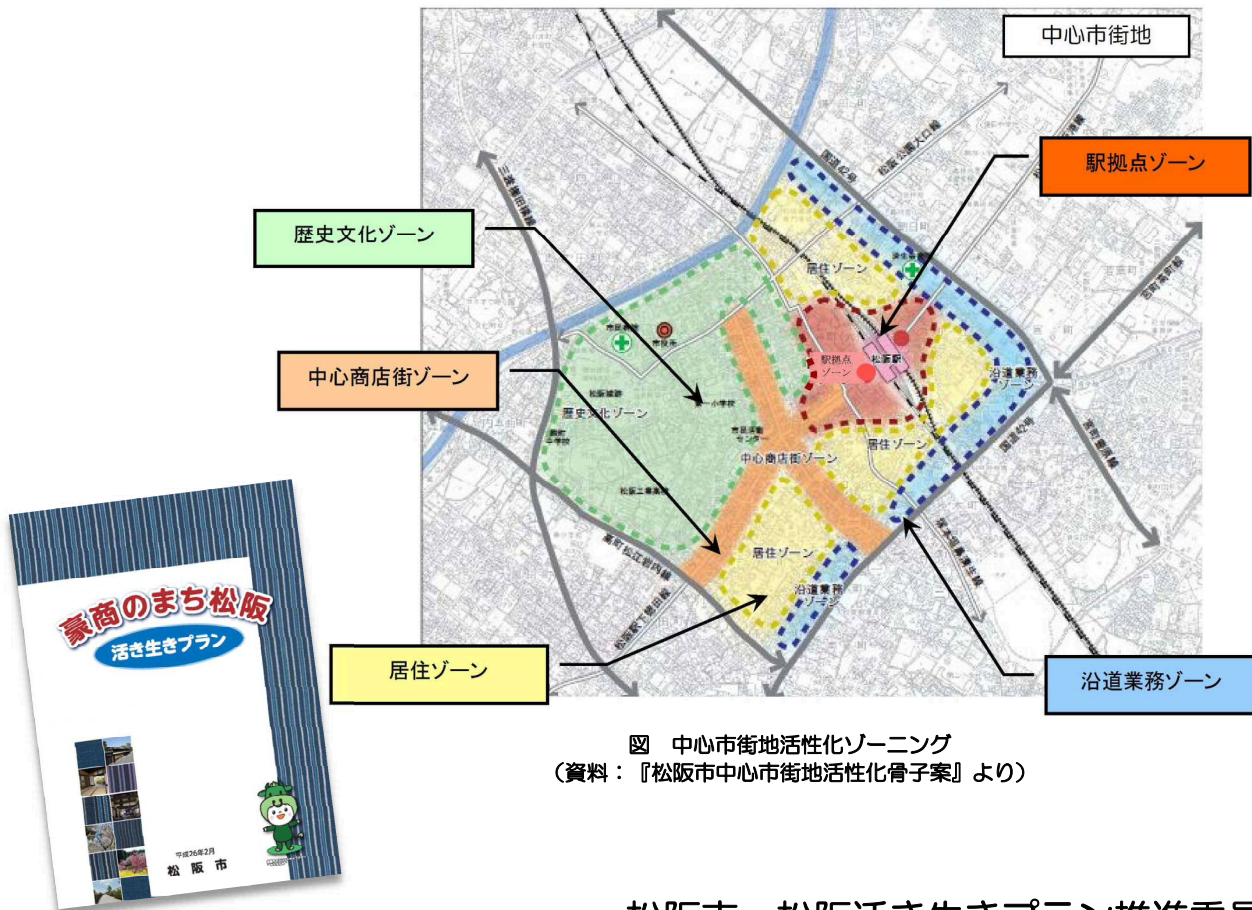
中心市街地

駅拠点ゾーン

歴史文化ゾーン

中心商店街ゾーン

居住ゾーン

沿道業務ゾーン

居住ゾーン

駅拠点ゾーン

松阪駅

沿道業務ゾーン

歴史文化ゾーン

居住ゾーン

中心商店街ゾーン

居住ゾーン

沿道業務ゾーン

国道42号

国道42号

図　中心市街地活性化ゾーニング
（資料：『松阪市中心市街地活性化骨子案』より）

豪商のまち松阪
活き生きプラン

平成26年2月
松阪市

松阪市　松阪活き生きプラン推進委員